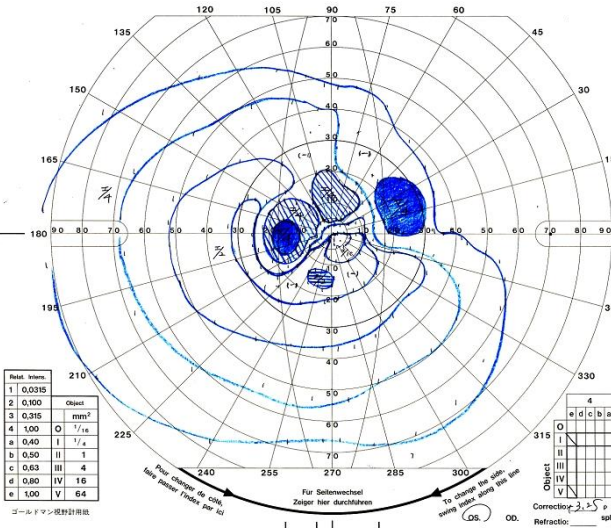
120 105 90 75 60
135 45
150 30
165
180
195
210
225
240 255 270 285 300 315 330
90 80 70 60 50 40 30 20 10 10 20 30 40 50 60 70 80 90
70 60 50 40 30 20 10 10 20 30 40 50 60 70
(−) (−) (−) (−)
I/4 I/2

| Relat. Intens. | | Object | |
|---|---|---|---|
| 1 | 0,0315 | | |
| 2 | 0,100 | Object | |
| 3 | 0,315 | | mm² |
| 4 | 1,00 | 0 | 1/16 |
| a | 0,40 | I | 1/4 |
| b | 0,50 | II | 1 |
| c | 0,63 | III | 4 |
| d | 0,80 | IV | 16 |
| e | 1,00 | V | 64 |

ゴールドマン視野計用紙

Pour changer de côté, faire passer l'index par ici
Für Seitenwechsel Zeiger hier durchführen
To change the side, swing index along this line

OS. OD.

4
e d c b a
Object 0 I II III IV V

Correctio: +3.5
Refractio: